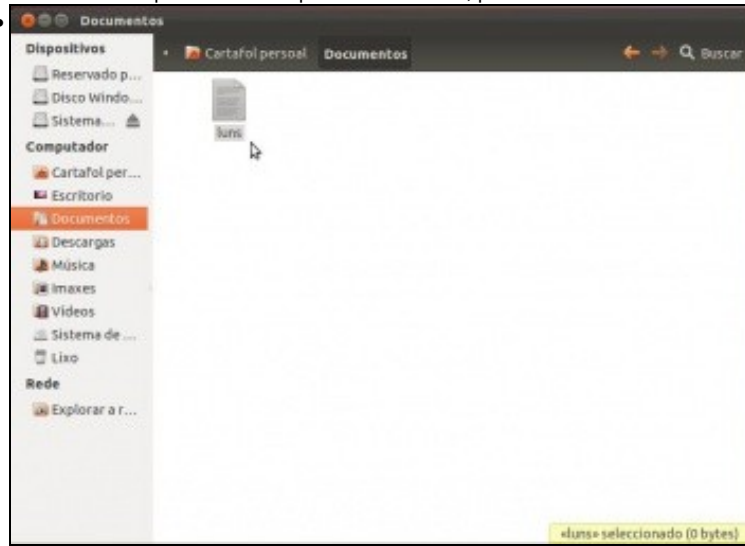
Documentos

Dispositivos
Reservado p...
Disco Windo...
Sistema...
Computador
Cartafol per...
Escritorio
Documentos
Descargas
Música
Imaxes
Vídeos
Sistema de ...
Lixo
Rede
Explorar a r...

Cartafol persoal Documentos
Buscar

luns

«luns» seleccionado (0 bytes)